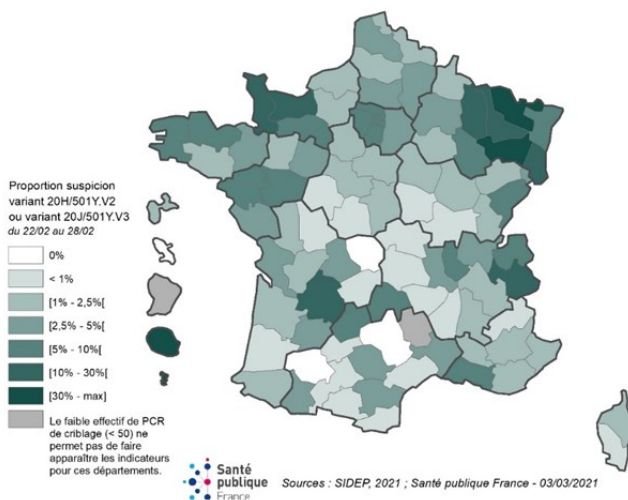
Proportion suspicion variant 20H/501Y.V2 ou variant 20J/501Y.V3
du 22/02 au 28/02

0%
< 1%
[1% - 2,5%[
[2,5% - 5%[
[5% - 10%[
[10% - 30%[
[30% - max]
Le faible effectif de PCR de criblage (< 50) ne permet pas de faire apparaître les indicateurs pour ces départements.

Santé publique France

Sources : SIDEP, 2021 ; Santé publique France - 03/03/2021